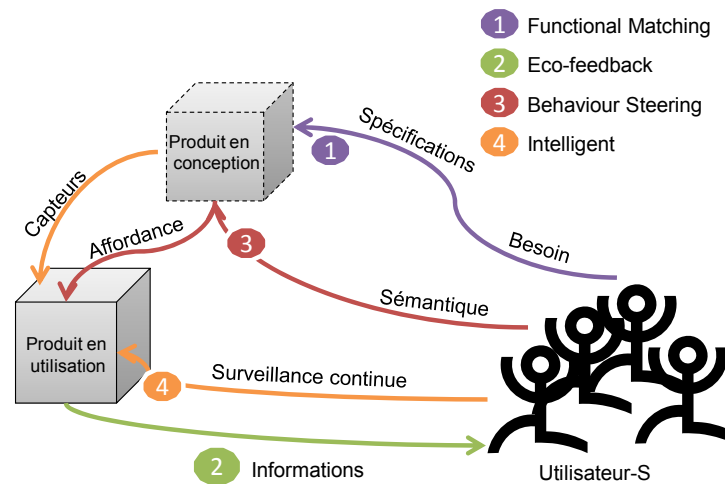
1 Functional Matching
2 Eco-feedback
3 Behaviour Steering
4 Intelligent

Produit en conception

Spécifications
1
Besoin

Capteurs

Affordance
3
Sémantique

Produit en utilisation

4
Surveillance continue

2 Informations

Utilisateur-S